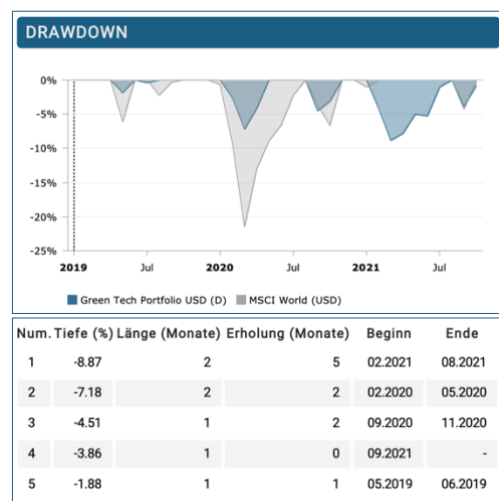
DRAWDOWN

0%
-5%
-10%
-15%
-20%
-25%

2019 Jul 2020 Jul 2021 Jul

Green Tech Portfolio USD (D) MSCI World (USD)

| Num. | Tiefe (%) | Länge (Monate) | Erholung (Monate) | Beginn | Ende |
|---|---|---|---|---|---|
| 1 | -8.87 | 2 | 5 | 02.2021 | 08.2021 |
| 2 | -7.18 | 2 | 2 | 02.2020 | 05.2020 |
| 3 | -4.51 | 1 | 2 | 09.2020 | 11.2020 |
| 4 | -3.86 | 1 | 0 | 09.2021 | - |
| 5 | -1.88 | 1 | 1 | 05.2019 | 06.2019 |